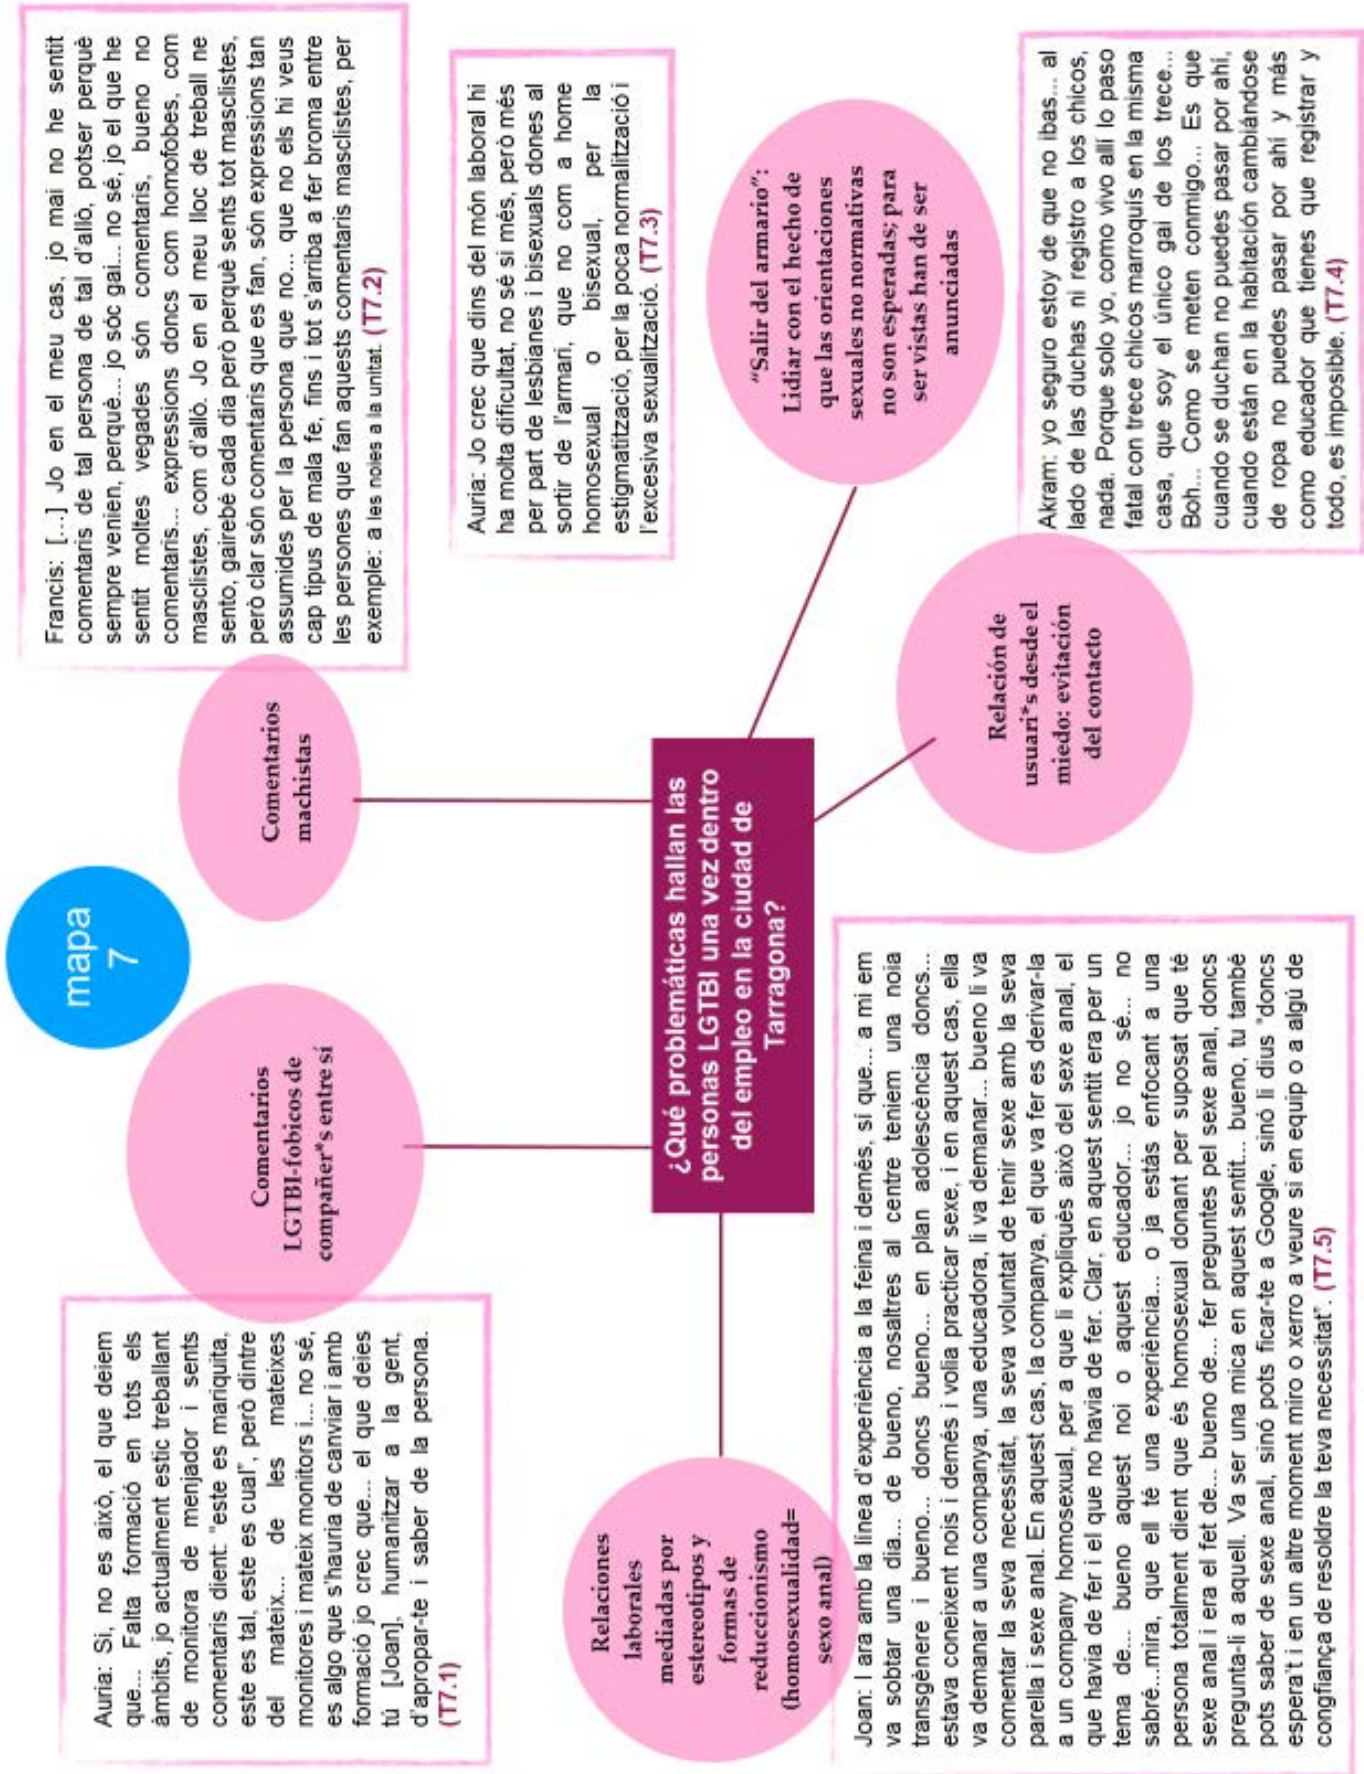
mapa 7

¿Qué problemáticas hallan las personas LGTBI una vez dentro del empleo en la ciudad de Tarragona?

Comentarios machistas

Francis: [...] Jo en el meu cas, jo mai no he sentit comentaris de tal persona de tal d'allò, potser perquè sempre venien, perquè... jo sóc gai... no sé, jo el que he sentit moltes vegades són comentaris, bueno no comentaris... expressions doncs com homofobes, com masclistes, com d'allò. Jo en el meu lloc de treball ne sento, gairebé cada dia però perquè sents tot masclistes, però clar són comentaris que es fan, són expressions tan assumides per la persona que no... que no els hi veus cap tipus de mala fe, fins i tot s'arriba a fer broma entre les persones que fan aquests comentaris masclistes, per exemple: a les noies a la unitat. (T7.2)

Auria: Jo crec que dins del món laboral hi ha molta dificultat, no sé si més, però més per part de lesbianes i bisexuals dones al sortir de l'armari, que no com a home homosexual o bisexual, per la estigmatització, per la poca normalització i l'excesiva sexualització. (T7.3)

"Salir del armario": Lidiar con el hecho de que las orientaciones sexuales no normativas no son esperadas; para ser vistas han de ser anunciadas

Akram: yo seguro estoy de que no ibas... al lado de las duchas ni registro a los chicos, nada. Porque solo yo, como vivo allí lo paso fatal con trece chicos marroquís en la misma casa, que soy el único gai de los trece... Boh... Como se meten conmigo... Es que cuando se duchan no puedes pasar por ahí, cuando están en la habitación cambiándose de ropa no puedes pasar por ahí y más como educador que tienes que registrar y todo, es imposible. (T7.4)

Relación de usuari*s desde el miedo: evitación del contacto

Comentarios LGTBI-fobicos de compañer*s entre sí

Auria: Si, no es això, el que deiem que... Falta formació en tots els àmbits, jo actualment estic treballant de monitora de menjador i sents comentaris dient: "este es mariquita, este es tal, este es cual", però dintre del mateix... de les mateixes monitores i mateix monitors i... no sé, es algo que s'hauria de canviar i amb formació jo crec que... el que deies tú [Joan], humanitzar a la gent, d'apropar-te i saber de la persona. (T7.1)

Relaciones laborales mediadas por estereotipos y formas de reduccionismo (homosexualidad= sexo anal)

Joan: I ara amb la línea d'experiència a la feina i demés, sí que... a mi em va sobtar una dia... de bueno, nosaltres al centre teniem una noia transgènere i bueno... doncs bueno... en plan adolescència doncs... estava coneixent nois i demés i volia practicar sexe, i en aquest cas, ella va demanar a una companya, una educadora, li va demanar... bueno li va comentar la seva necessitat, la seva voluntat de tenir sexe amb la seva parella i sexe anal. En aquest cas, la companya, el que va fer es derivar-la a un company homosexual, per a que li expliqués això del sexe anal, el que havia de fer i el que no havia de fer. Clar, en aquest sentit era per un tema de... bueno aquest noi o aquest educador... jo no sé... no sabré...mira, que ell té una experiència... o ja estàs enfocant a una persona totalment dient que és homosexual donant per suposat que té sexe anal i era el fet de... bueno de... fer preguntes pel sexe anal, doncs pregunta-li a aquell. Va ser una mica en aquest sentit... bueno, tu també pots saber de sexe anal, sinó pots ficar-te a Google, sinó li dius "doncs espera't i en un altre moment miro o xerro a veure si en equip o a algú de congfiança de resoldre la teva necessitat". (T7.5)